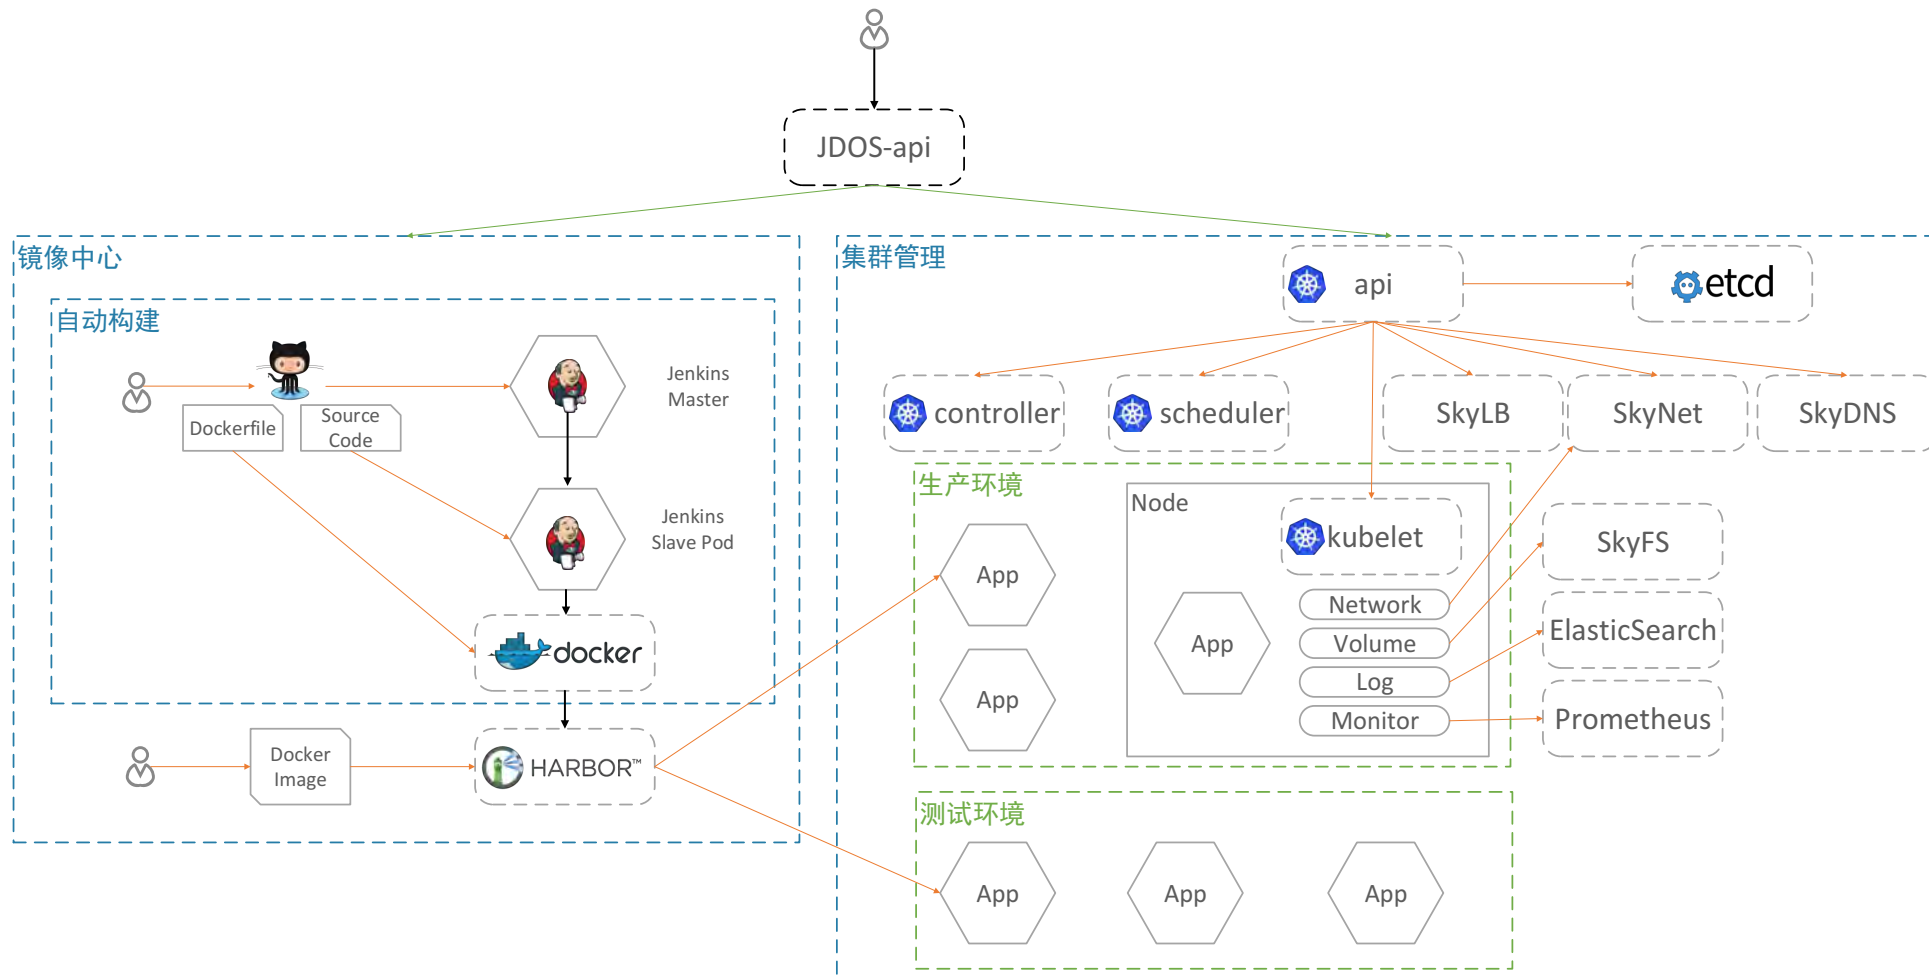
JDOS-api

镜像中心

自动构建

Dockerfile

Source Code

Jenkins Master

Jenkins Slave Pod

docker

Docker Image

HARBOR™

集群管理

api

etcd

controller

scheduler

SkyLB

SkyNet

SkyDNS

生产环境

App

App

Node

kubelet

App

Network

Volume

Log

Monitor

SkyFS

ElasticSearch

Prometheus

测试环境

App

App

App